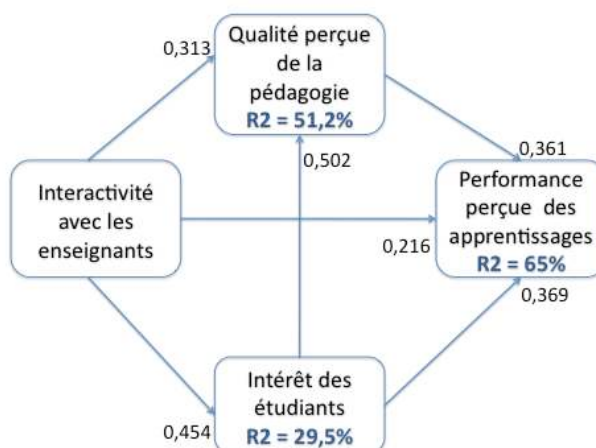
Qualité perçue de la pédagogie
R2 = 51,2%

0,313

0,502

0,361

Interactivité avec les enseignants

Performance perçue des apprentissages
R2 = 65%

0,216

0,369

Intérêt des étudiants
R2 = 29,5%

0,454